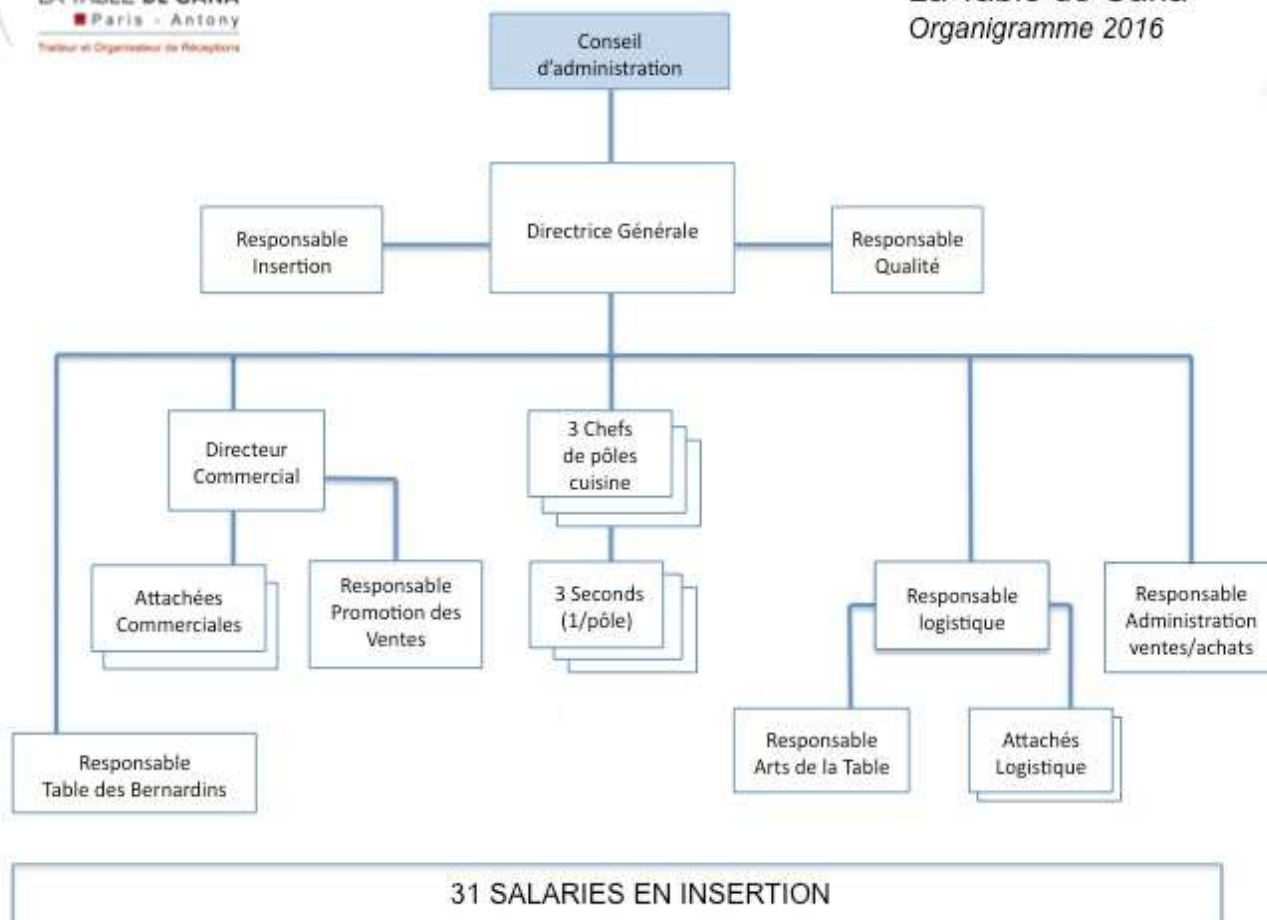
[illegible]
Paris - Antony
Traiteur et Organisateur de Réceptions

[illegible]
Organigramme 2016

Conseil d'administration

Responsable Insertion

Directrice Générale

Responsable Qualité

Directeur Commercial

3 Chefs de pôles cuisine

Attachées Commerciales

Responsable Promotion des Ventes

3 Seconds (1/pôle)

Responsable logistique

Responsable Administration ventes/achats

Responsable Table des Bernardins

Responsable Arts de la Table

Attachés Logistique

31 SALARIES EN INSERTION